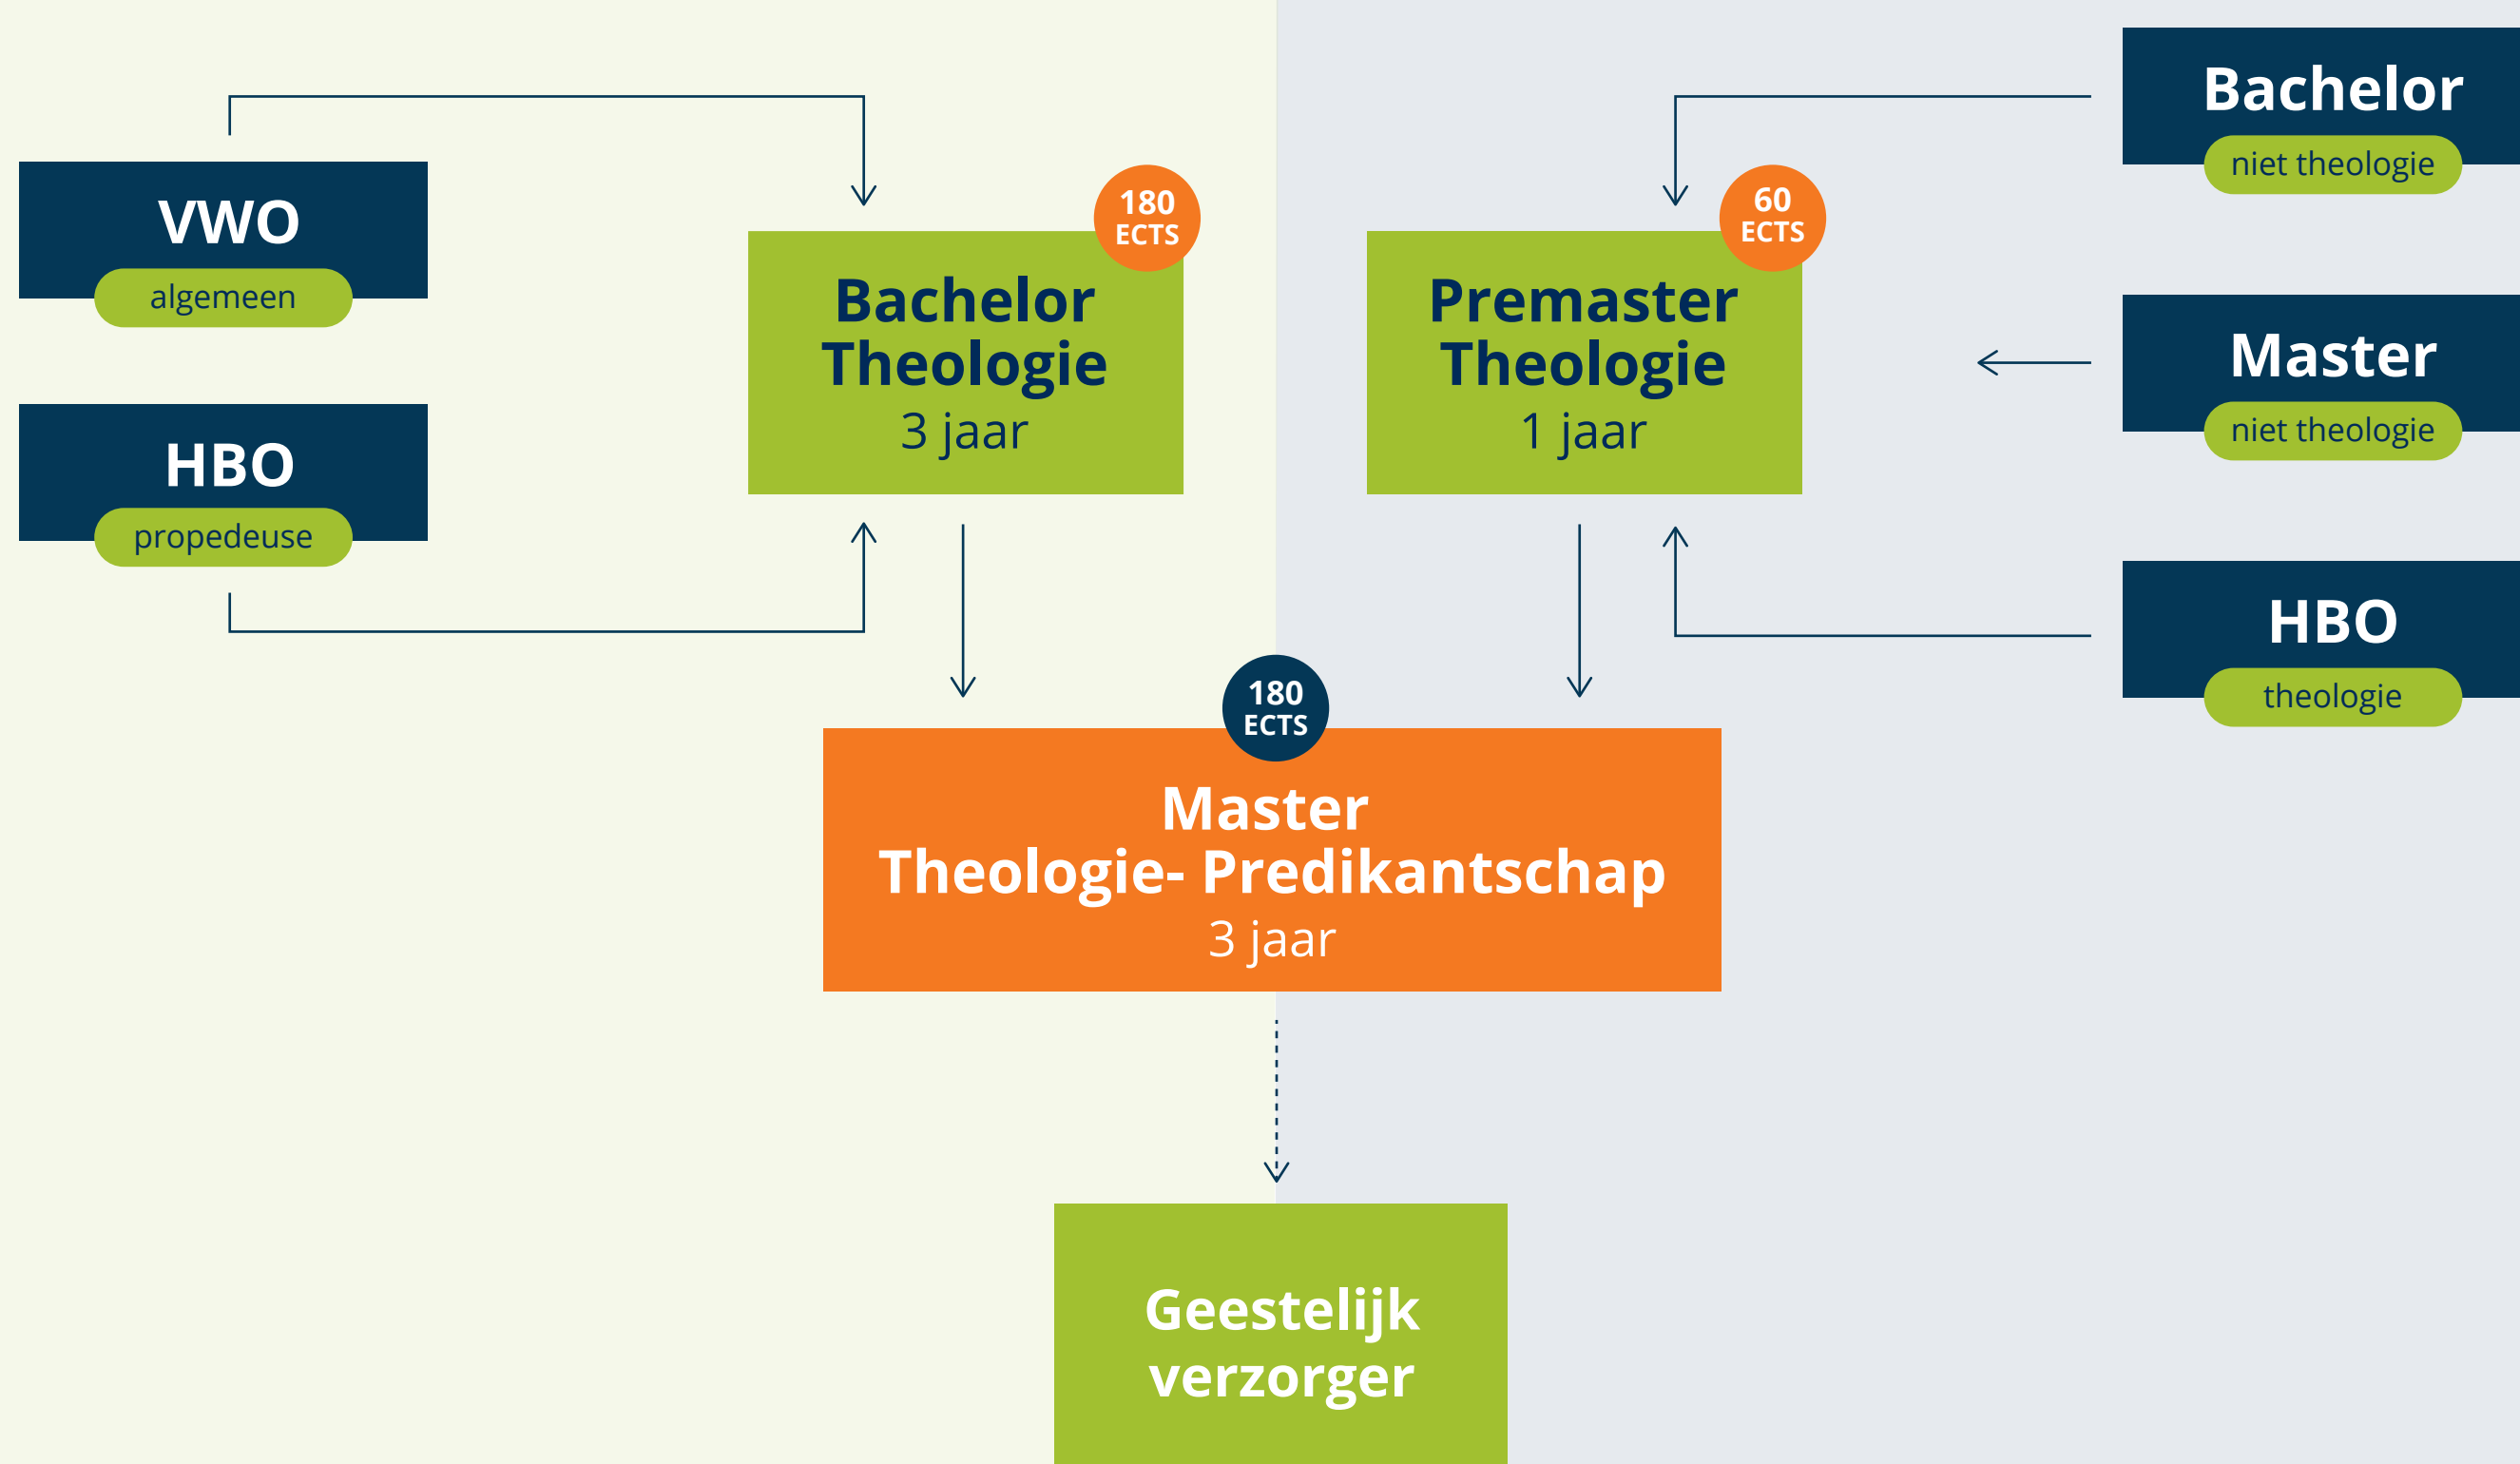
VWO
algemeen

HBO
propedeuse

180 ECTS
Bachelor Theologie
3 jaar

60 ECTS
Premaster Theologie
1 jaar

Bachelor
niet theologie

Master
niet theologie

HBO
theologie

180 ECTS
Master
Theologie- Predikantschap
3 jaar

Geestelijk verzorger